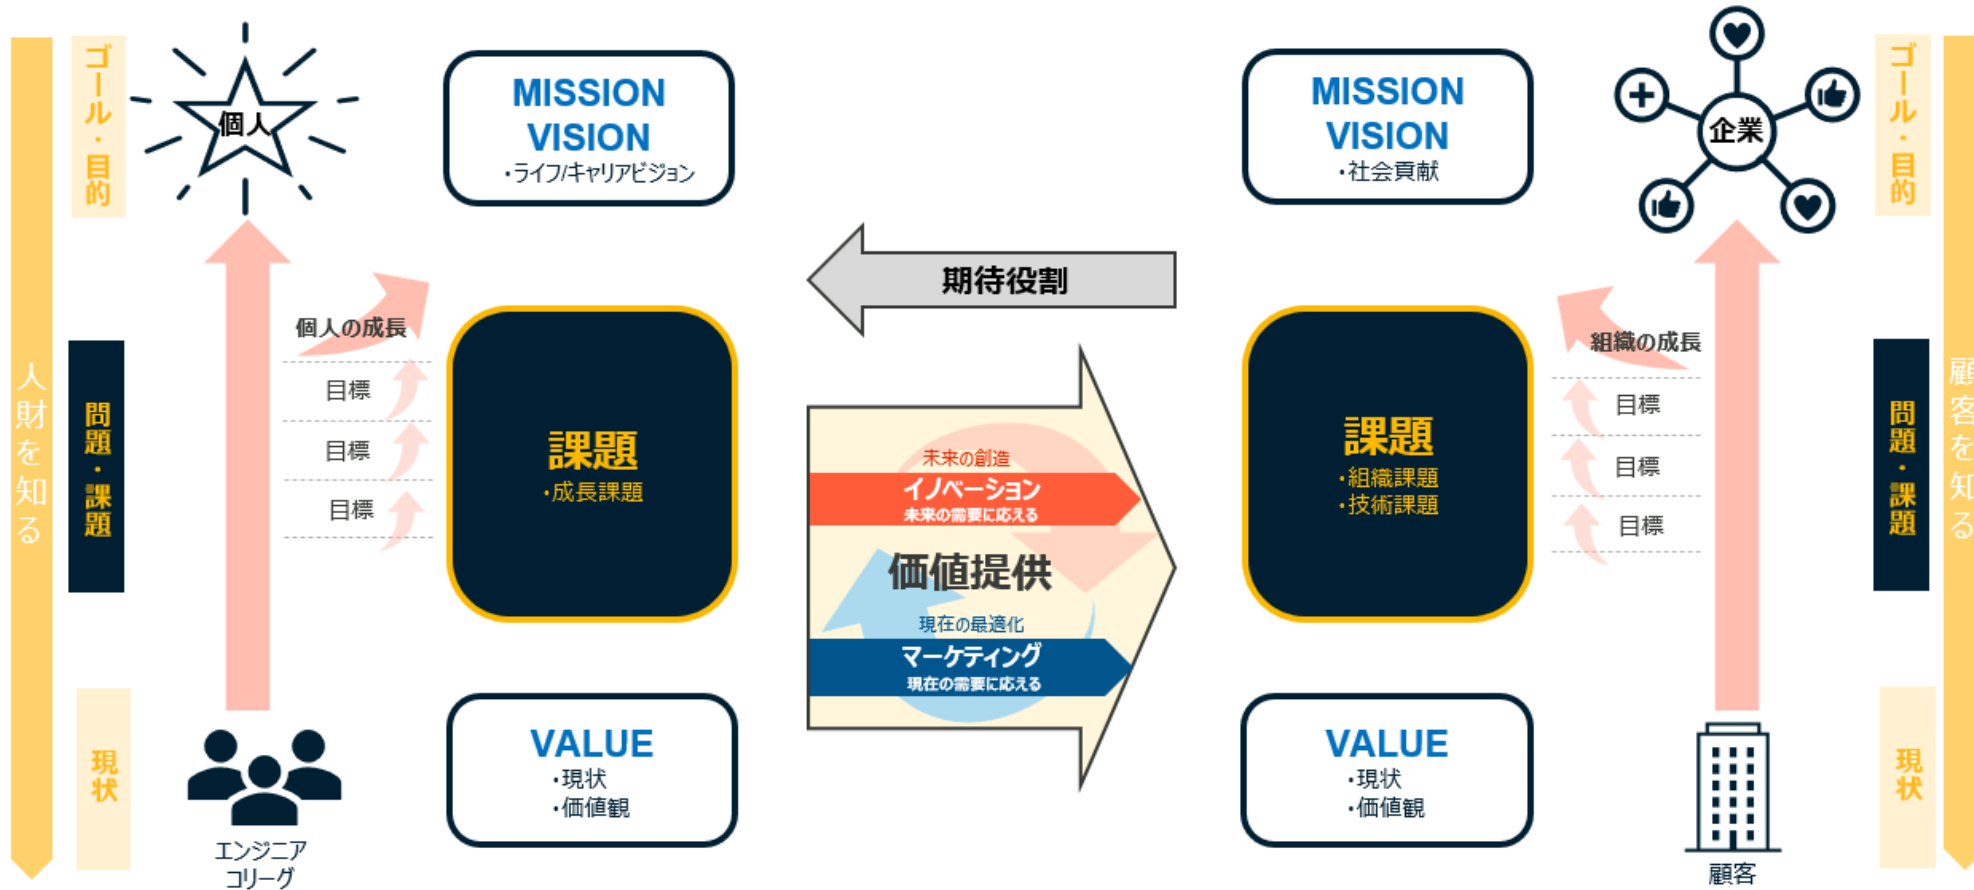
人財を知る

ゴール・目的

問題・課題

現状

個人

個人の成長

目標

目標

目標

エンジニア
コリーグ

MISSION
VISION
・ライフ/キャリアビジョン

課題
・成長課題

VALUE
・現状
・価値観

期待役割

未来の創造
イノベーション
未来の需要に応える

価値提供

現在の最適化
マーケティング
現在の需要に応える

MISSION
VISION
・社会貢献

課題
・組織課題
・技術課題

VALUE
・現状
・価値観

企業

組織の成長

目標

目標

目標

顧客

ゴール・目的

問題・課題

現状

顧客を知る